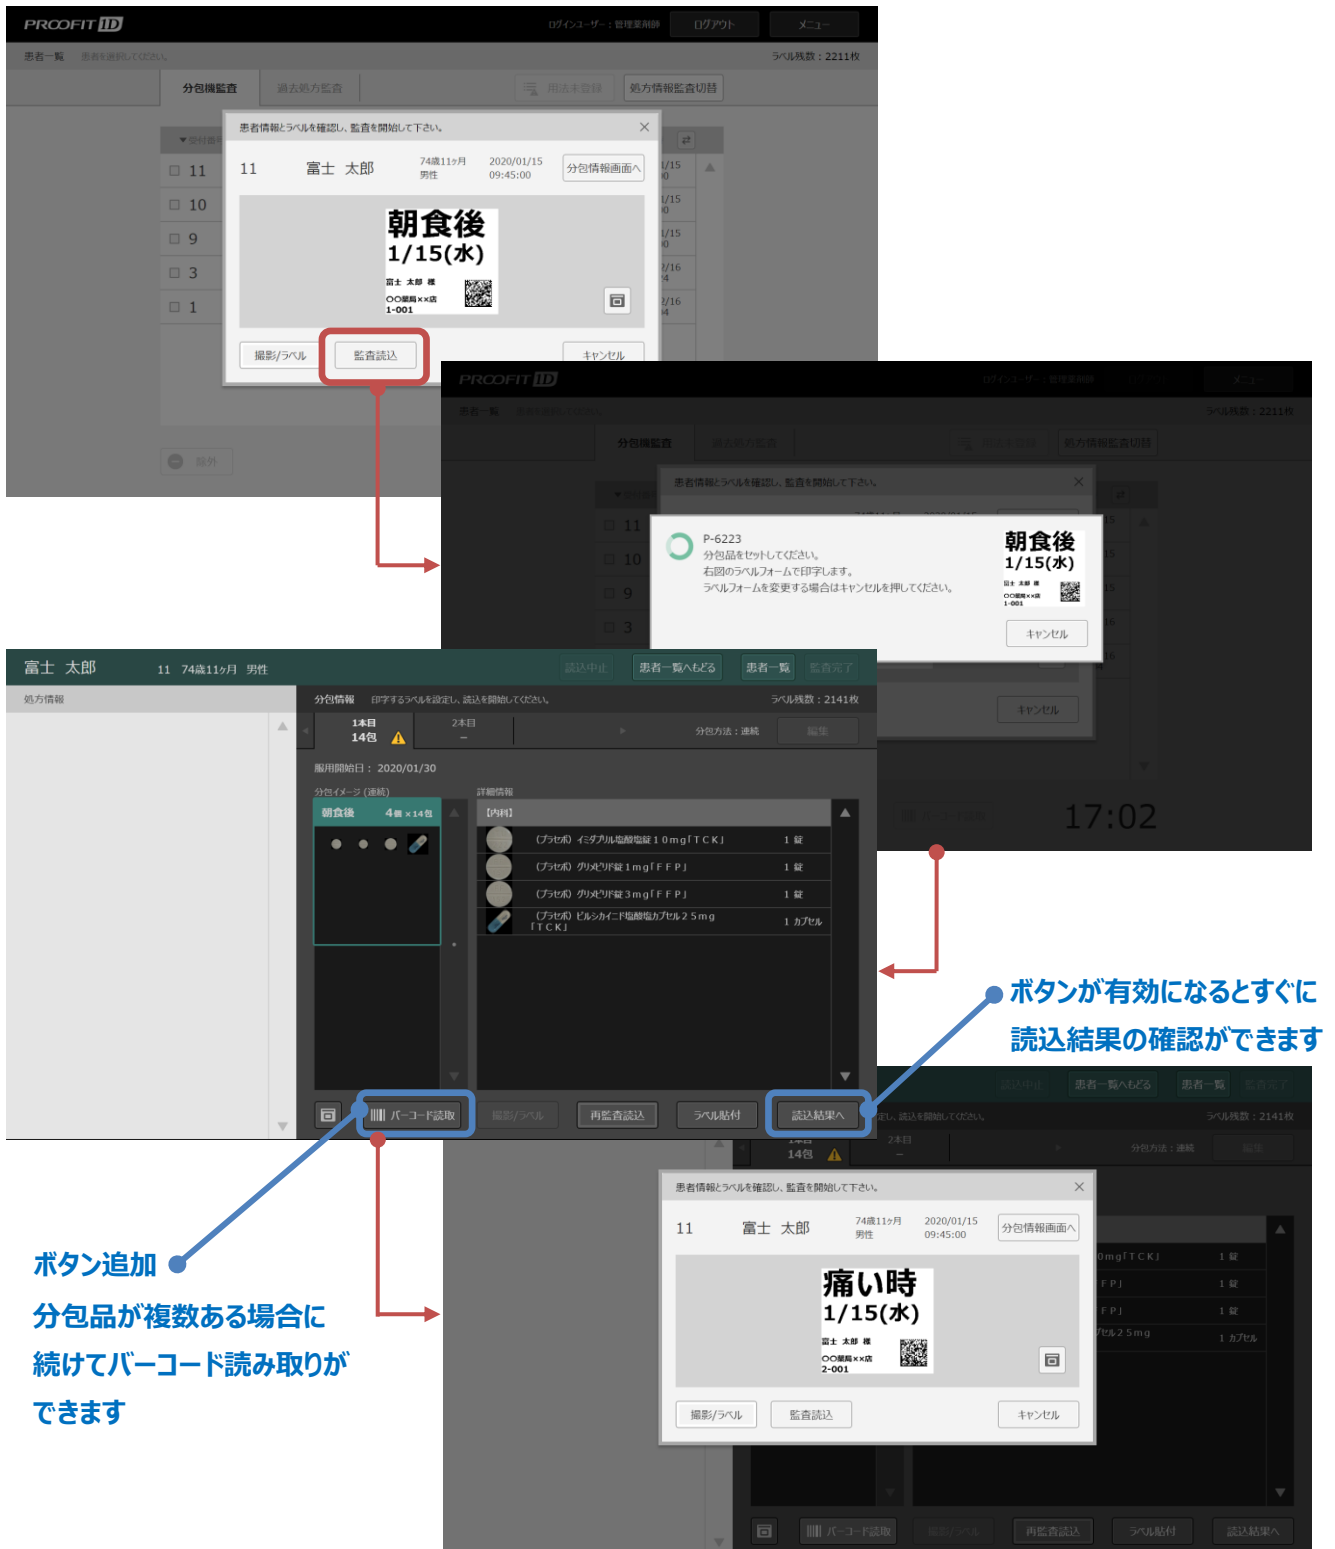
PROOFIT ID
ログインユーザー：管理薬剤師 ログアウト メニュー
患者一覧 患者を選択してください。
ラベル残数：2211枚
分包機監査 過去処方監査 用法未登録 処方情報監査切替
患者情報とラベルを確認し、監査を開始して下さい。
11 富士 太郎 74歳11ヶ月 男性 2020/01/15 09:45:00 分包情報画面へ
11
10
9
3
1
朝食後
1/15(水)
富士 太郎 様
○○薬局××店
1-001
撮影/ラベル 監査読込 キャンセル
除外

PROOFIT ID
ログインユーザー：管理薬剤師 メニュー
患者一覧
ラベル残数：2211枚
分包機監査 過去処方監査 用法未登録 処方情報監査切替
患者情報とラベルを確認し、監査を開始して下さい。
11
10
9
3
P-6223
分包品をセットしてください。
右図のラベルフォームで印字します。
ラベルフォームを変更する場合はキャンセルを押してください。
朝食後
1/15(水)
富士 太郎 様
○○薬局××店
1-001
キャンセル
キャンセル
17:02

富士 太郎 11 74歳11ヶ月 男性
読込中止 患者一覧へもどる 患者一覧 監査完了
処方情報
分包情報 印字するラベルを設定し、読込を開始してください。
ラベル残数：2141枚
1本目 14包 2本目 − 分包方法：連続 編集
服用開始日：2020/01/30
分包イメージ（連続）
詳細情報
朝食後 4個 ×14包
【内科】
(プラセボ) イミダプリル塩酸塩錠１０mg「ＴＣＫ」 1 錠
(プラセボ) グリメピリド錠１mg「ＦＦＰ」 1 錠
(プラセボ) グリメピリド錠３mg「ＦＦＰ」 1 錠
(プラセボ) ビルシカイニド塩酸塩カプセル２５mg「ＴＣＫ」 1 カプセル
バーコード読取 撮影/ラベル 再監査読込 ラベル貼付 読込結果へ

ボタンが有効になるとすぐに
読込結果の確認ができます

ボタン追加
分包品が複数ある場合に
続けてバーコード読み取りが
できます

読込中止 患者一覧へもどる 患者一覧 監査完了
し、読込を開始してください。
ラベル残数：2141枚
1本目 14包 2本目 − 分包方法：連続 編集
患者情報とラベルを確認し、監査を開始して下さい。
11 富士 太郎 74歳11ヶ月 男性 2020/01/15 09:45:00 分包情報画面へ
痛い時
1/15(水)
富士 太郎 様
○○薬局××店
2-001
0mg「ＴＣＫ」 1 錠
ＦＰ」 1 錠
ＦＰ」 1 錠
プセル２５mg 1 カプセル
撮影/ラベル 監査読込 キャンセル
バーコード読取 撮影/ラベル 再監査読込 ラベル貼付 読込結果へ